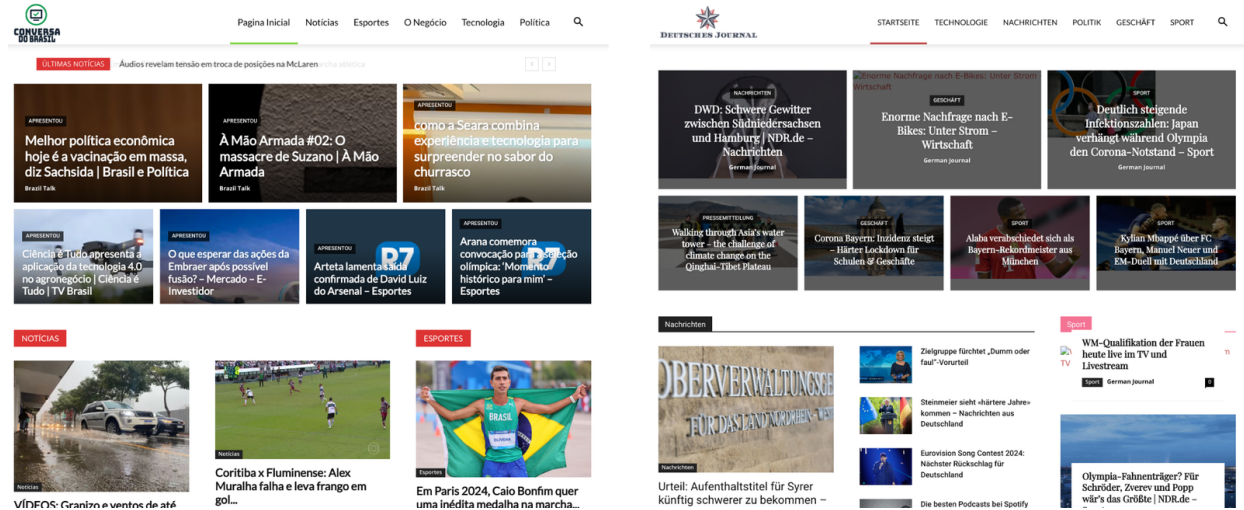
CONVERSA DO BRASIL

Pagina Inicial Notícias Esportes O Negócio Tecnologia Política

ÚLTIMAS NOTÍCIAS Áudios revelam tensão em troca de posições na McLaren

APRESENTOU
Melhor política econômica hoje é a vacinação em massa, diz Sachsida | Brasil e Política
Brazil Talk

APRESENTOU
À Mão Armada #02: O massacre de Suzano | À Mão Armada
Brazil Talk

APRESENTOU
como a Seara combina experiência e tecnologia para surpreender no sabor do churrasco
Brazil Talk

APRESENTOU
Ciência e Tudo apresenta a aplicação da tecnologia 4.0 no agronegócio | Ciência e Tudo | TV Brasil

APRESENTOU
O que esperar das ações da Embraer após possível fusão? – Mercado – E-Investidor

APRESENTOU
Arteta lamenta saída confirmada de David Luiz do Arsenal – Esportes

APRESENTOU
Arana comemora convocação para seleção olímpica: 'Momento histórico para mim' – Esportes

NOTÍCIAS

Notícias
VÍDEOS: Granizo e ventos de até

Notícias
Coritiba x Fluminense: Alex Muralha falha e leva frango em gol...

ESPORTES

Esportes
Em Paris 2024, Caio Bonfim quer uma inédita medalha na marcha...

DEUTSCHES JOURNAL

STARTSEITE TECHNOLOGIE NACHRICHTEN POLITIK GESCHÄFT SPORT

NACHRICHTEN
DWD: Schwere Gewitter zwischen Südniedersachsen und Hamburg | NDR.de – Nachrichten
German Journal

Enorme Nachfrage nach E-Bikes: Unter Strom Wirtschaft
GESCHÄFT
Enorme Nachfrage nach E-Bikes: Unter Strom – Wirtschaft
German Journal

SPORT
Deutlich steigende Infektionszahlen: Japan verhängt während Olympia den Corona-Notstand – Sport
German Journal

PRESSEMITTEILUNG
Walking through Asia's water tower – the challenge of climate change on the Qinghai-Tibet Plateau

GESCHÄFT
Corona Bayern: Inzidenz steigt – Härter Lockdown für Schulen & Geschäfte

SPORT
Alaba verabschiedet sich als Bayern-Rekordmeister aus München

SPORT
Kylian Mbappé über FC Bayern, Manuel Neuer und EM-Duell mit Deutschland

Nachrichten

OBERVERWALTUNGSGE FÜR DAS LAND NORDRHEIN-WE
Nachrichten
Urteil: Aufenthaltstitel für Syrer künftig schwerer zu bekommen –

Zielgruppe fürchtet „Dumm oder faul"-Vorurteil

Steinmeier sieht »härtere Jahre« kommen – Nachrichten aus Deutschland

Eurovision Song Contest 2024: Nächster Rückschlag für Deutschland

Die besten Podcasts bei Spotify

Sport
TV
WM-Qualifikation der Frauen heute live im TV und Livestream
Sport German Journal 0

Olympia-Fahnenträger? Für Schröder, Zverev und Popp wär's das Größte | NDR.de –